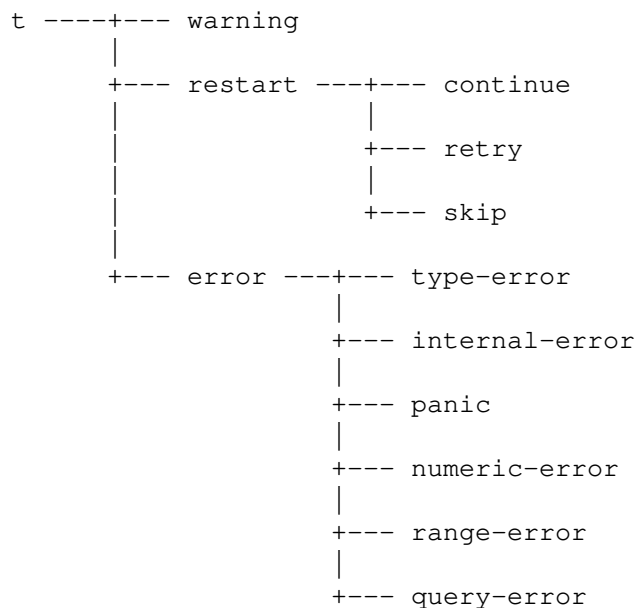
t ----+--- warning
      |
      +--- restart ---+--- continue
      |               |
      |               +--- retry
      |               |
      |               +--- skip
      |
      +--- error ---+--- type-error
                    |
                    +--- internal-error
                    |
                    +--- panic
                    |
                    +--- numeric-error
                    |
                    +--- range-error
                    |
                    +--- query-error